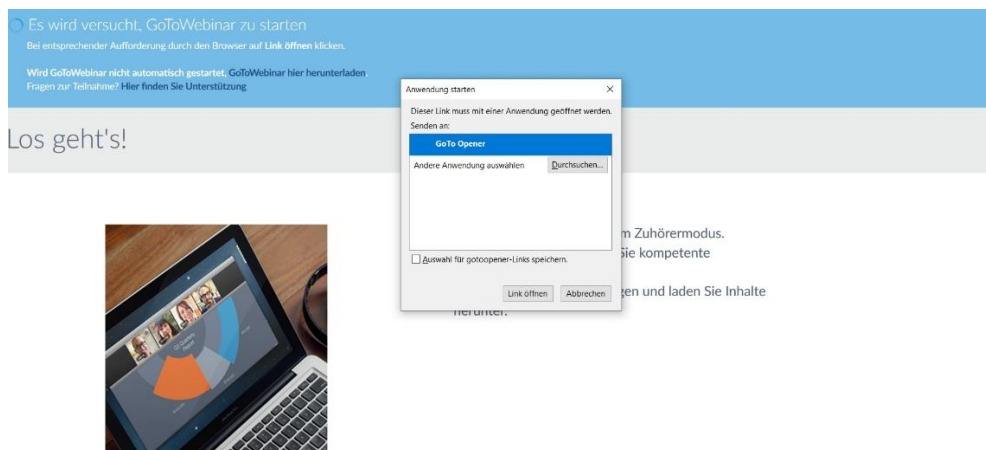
Es wird versucht, GoToWebinar zu starten
Bei entsprechender Aufforderung durch den Browser auf Link öffnen klicken.

Wird GoToWebinar nicht automatisch gestartet: GoToWebinar hier herunterladen.
Fragen zur Teilnahme? Hier finden Sie Unterstützung

Los geht's!

Anwendung starten
×
Dieser Link muss mit einer Anwendung geöffnet werden.
Senden an:
GoTo Opener
Andere Anwendung auswählen
Durchsuchen...
Auswahl für gotoopener-Links speichern.
Link öffnen
Abbrechen

m Zuhörermodus.
Sie kompetente

zen und laden Sie Inhalte
herunter.